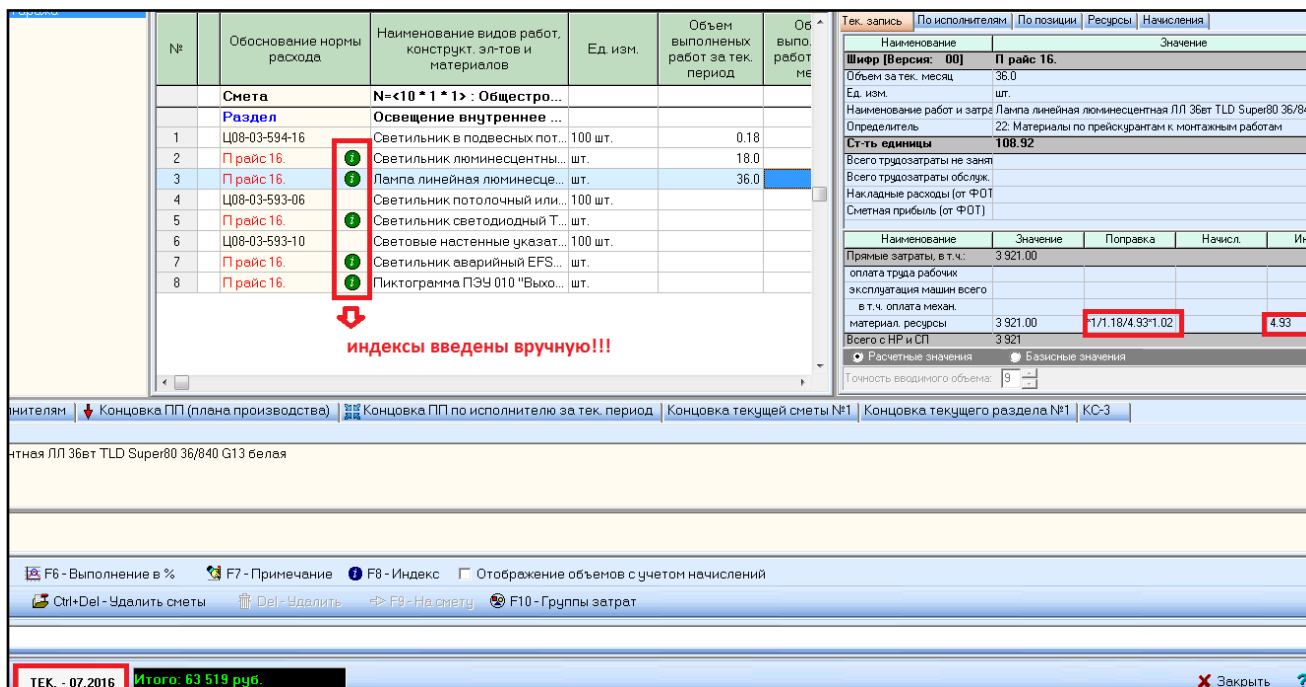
| № | | Обоснование нормы расхода | Наименование видов работ, конструкт. эл-тов и материалов | Ед. изм. | Объем выполненых работ за тек. период | Об выпо. работ ме |
|---|---|---|---|---|---|---|
| | | Смета | N=<10 * 1 * 1> : Общестро... | | | |
| | | Раздел | Освещение внутреннее ... | | | |
| 1 | | Ц08-03-594-16 | Светильник в подвесных пот... | 100 шт. | 0.18 | |
| 2 | | П райс 16. | Светильник люминесцентны... | шт. | 18.0 | |
| 3 | | П райс 16. | Лампа линейная люминесце... | шт. | 36.0 | |
| 4 | | Ц08-03-593-06 | Светильник потолочный или... | 100 шт. | | |
| 5 | | П райс 16. | Светильник светодиодный Т... | шт. | | |
| 6 | | Ц08-03-593-10 | Световые настенные указат... | 100 шт. | | |
| 7 | | П райс 16. | Светильник аварийный EFS... | шт. | | |
| 8 | | П райс 16. | Пиктограмма ПЭУ 010 "Выхо... | шт. | | |

индексы введены вручную!!!

Тек. запись | По исполнителям | По позиции | Ресурсы | Начисления

| Наименование | Значение |
|---|---|
| Шифр [Версия: 00] | П райс 16. |
| Объем за тек. месяц | 36.0 |
| Ед. изм. | шт. |
| Наименование работ и затра | Лампа линейная люминесцентная ЛЛ 36вт TLD Super80 36/8 |
| Определитель | 22: Материалы по прейскурантам к монтажным работам |
| Ст-ть единицы | 108.92 |
| Всего трудозатраты не заня | |
| Всего трудозатраты обслуж. | |
| Накладные расходы (от ФОТ | |
| Сметная прибыль (от ФОТ) | |

| Наименование | Значение | Поправка | Начисл. | Ин |
|---|---|---|---|---|
| Прямые затраты, в т.ч.: | 3 921.00 | | | |
| оплата труда рабочих | | | | |
| эксплуатация машин всего | | | | |
| в т.ч. оплата механ. | | | | |
| материал. ресурсы | 3 921.00 | *1/1.18/4.93*1.02 | | 4.93 |
| Всего с НР и СП | 3 921 | | | |

Расчетные значения   Базисные значения

Точность вводимого объема: 9

нителям | Концовка ПП (плана производства) | Концовка ПП по исполнителю за тек. период | Концовка текущей сметы №1 | Концовка текущего раздела №1 | КС-3

тная ЛЛ 36вт TLD Super80 36/840 G13 белая

F6 - Выполнение в %   F7 - Примечание   F8 - Индекс   Отображение объемов с учетом начислений

Ctrl+Del - Удалить сметы   Del - Удалить   F9 - На смету   F10 - Группы затрат

ТЕК. - 07.2016   Итого: 63 519 руб.

Закрыть